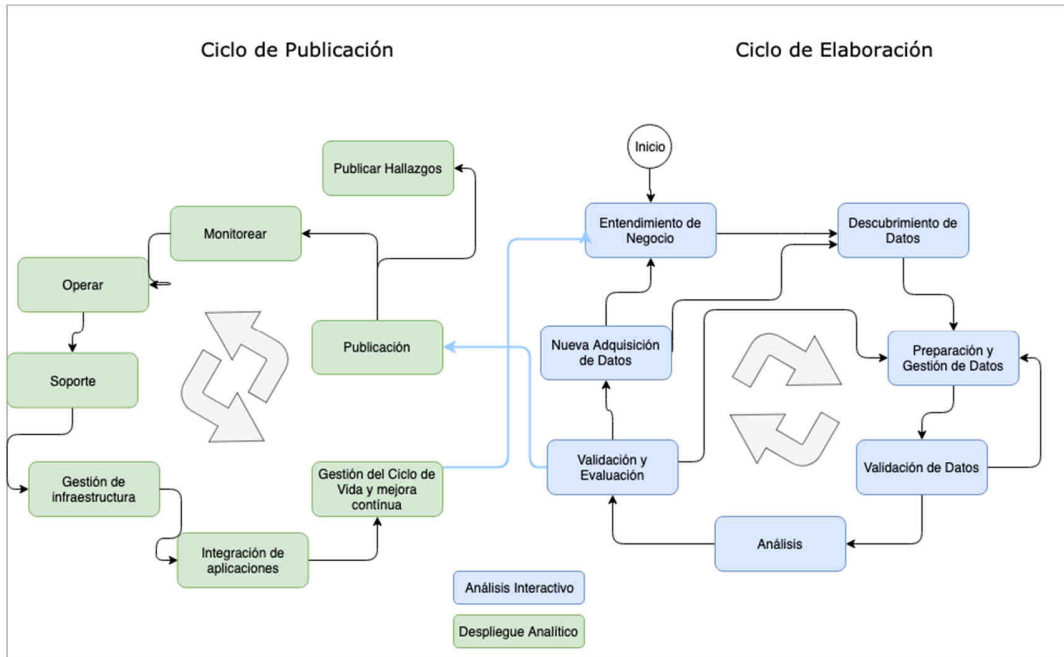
Ciclo de Publicación

Ciclo de Elaboración

Publicar Hallazgos

Monitorear

Operar

Soporte

Publicación

Gestión de infraestructura

Integración de aplicaciones

Gestión del Ciclo de Vida y mejora continua

Inicio

Entendimiento de Negocio

Descubrimiento de Datos

Nueva Adquisición de Datos

Preparación y Gestión de Datos

Validación y Evaluación

Validación de Datos

Análisis

Análisis Interactivo

Despliegue Analítico